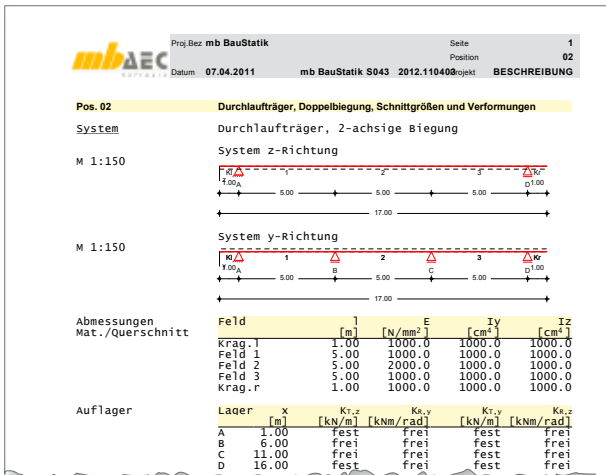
mb AEC Software

Proj.Bez mb BauStatik
Seite 1
Position 02
Datum 07.04.2011 mb BauStatik S043 2012.110403 Projekt BESCHREIBUNG

Pos. 02 Durchlaufträger, Doppelbiegung, Schnittgrößen und Verformungen

System Durchlaufträger, 2-achsige Biegung

M 1:150 System z-Richtung

Kl 1 A 2 3 D Kr
1.00 5.00 5.00 5.00 1.00
17.00

M 1:150 System y-Richtung

Kl 1 A 1 B 2 C 3 D Kr
1.00 5.00 5.00 5.00 1.00
17.00

Abmessungen Mat./Querschnitt

| Feld | l [m] | E [N/mm²] | Iy [cm⁴] | Iz [cm⁴] |
|---|---|---|---|---|
| Krag.l | 1.00 | 1000.0 | 1000.0 | 1000.0 |
| Feld 1 | 5.00 | 1000.0 | 1000.0 | 1000.0 |
| Feld 2 | 5.00 | 2000.0 | 1000.0 | 1000.0 |
| Feld 3 | 5.00 | 1000.0 | 1000.0 | 1000.0 |
| Krag.r | 1.00 | 1000.0 | 1000.0 | 1000.0 |

Auflager

| Lager | x [m] | $K_{T,z}$ [kN/m] | $K_{R,y}$ [kNm/rad] | $K_{T,y}$ [kN/m] | $K_{R,z}$ [kNm/rad] |
|---|---|---|---|---|---|
| A | 1.00 | fest | frei | fest | frei |
| B | 6.00 | frei | frei | fest | frei |
| C | 11.00 | frei | frei | fest | frei |
| D | 16.00 | fest | frei | fest | frei |